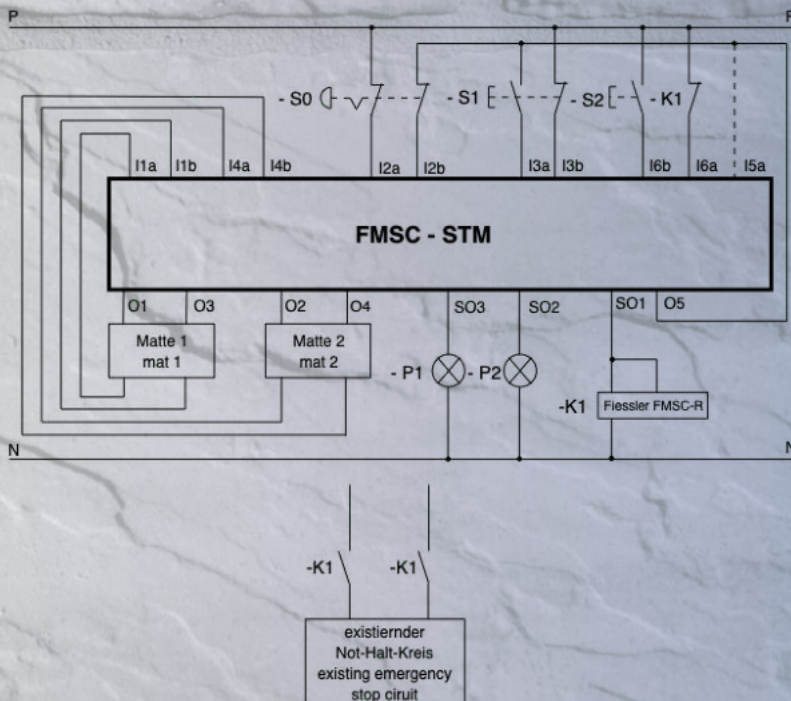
P

P

- S0

- S1

- S2

- K1

I1a I1b I4a I4b I2a I2b I3a I3b I6b I6a I5a

FMSC - STM

O1 O3 O2 O4 SO3 SO2 SO1 O5

Matte 1
mat 1

Matte 2
mat 2

- P1

- P2

-K1

Fiessler FMSC-R

N

N

-K1

-K1

existiernder
Not-Halt-Kreis
existing emergency
stop ciruit